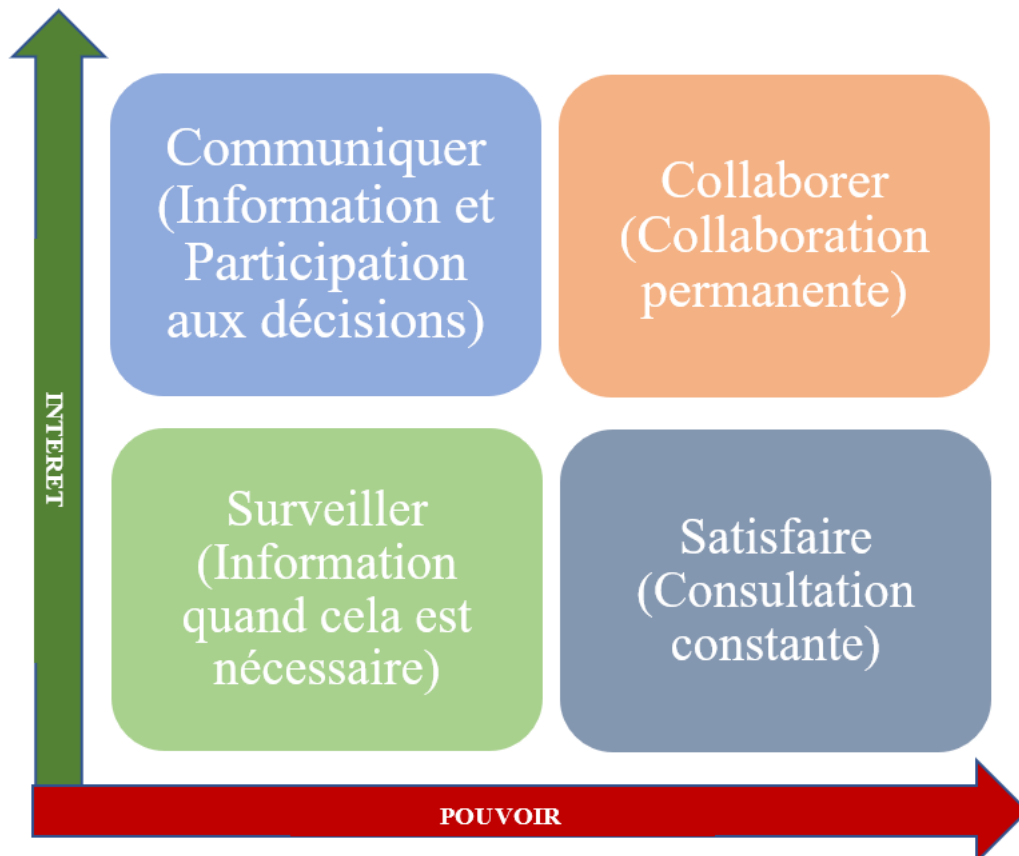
Communiquer (Information et Participation aux décisions)

Collaborer (Collaboration permanente)

INTERET

Surveiller (Information quand cela est nécessaire)

Satisfaire (Consultation constante)

POUVOIR